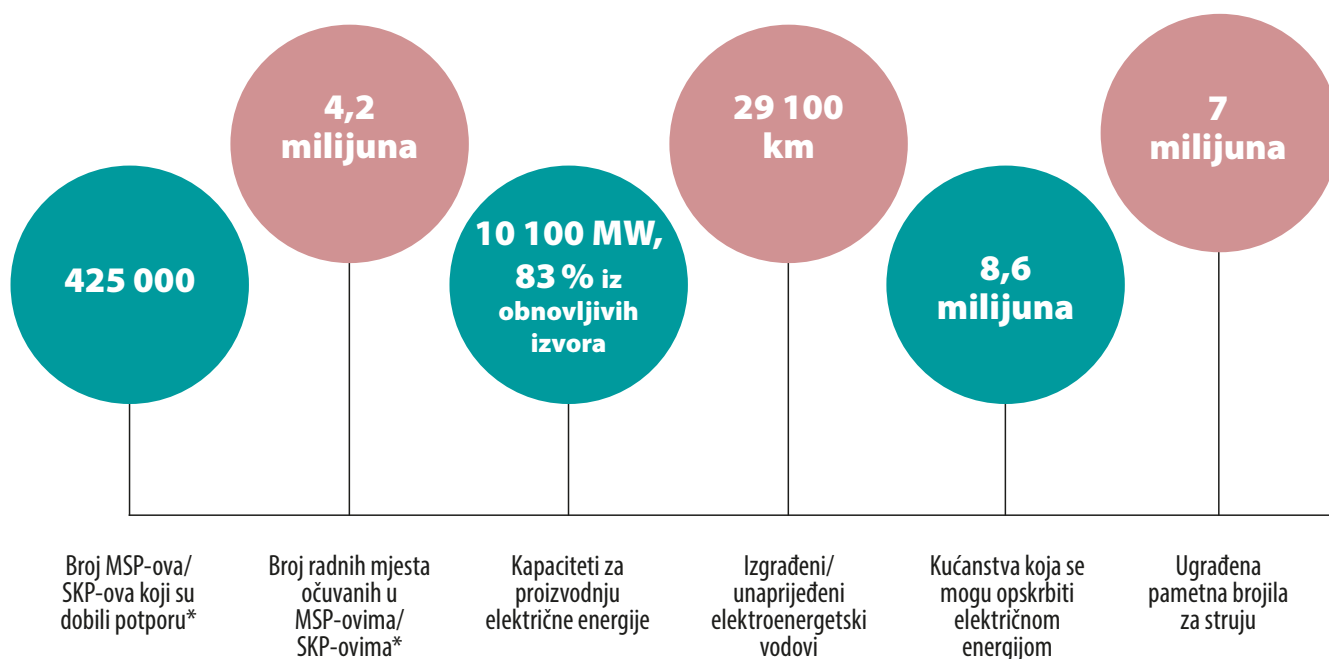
425 000

4,2 milijuna

10 100 MW, 83 % iz obnovljivih izvora

29 100 km

8,6 milijuna

7 milijuna

Broj MSP-ova/ SKP-ova koji su dobili potporu*

Broj radnih mjesta očuvanih u MSP-ovima/ SKP-ovima*

Kapaciteti za proizvodnju električne energije

Izgrađeni/ unaprijeđeni elektroenergetski vodovi

Kućanstva koja se mogu opskrbiti električnom energijom

Ugrađena pametna brojila za struju